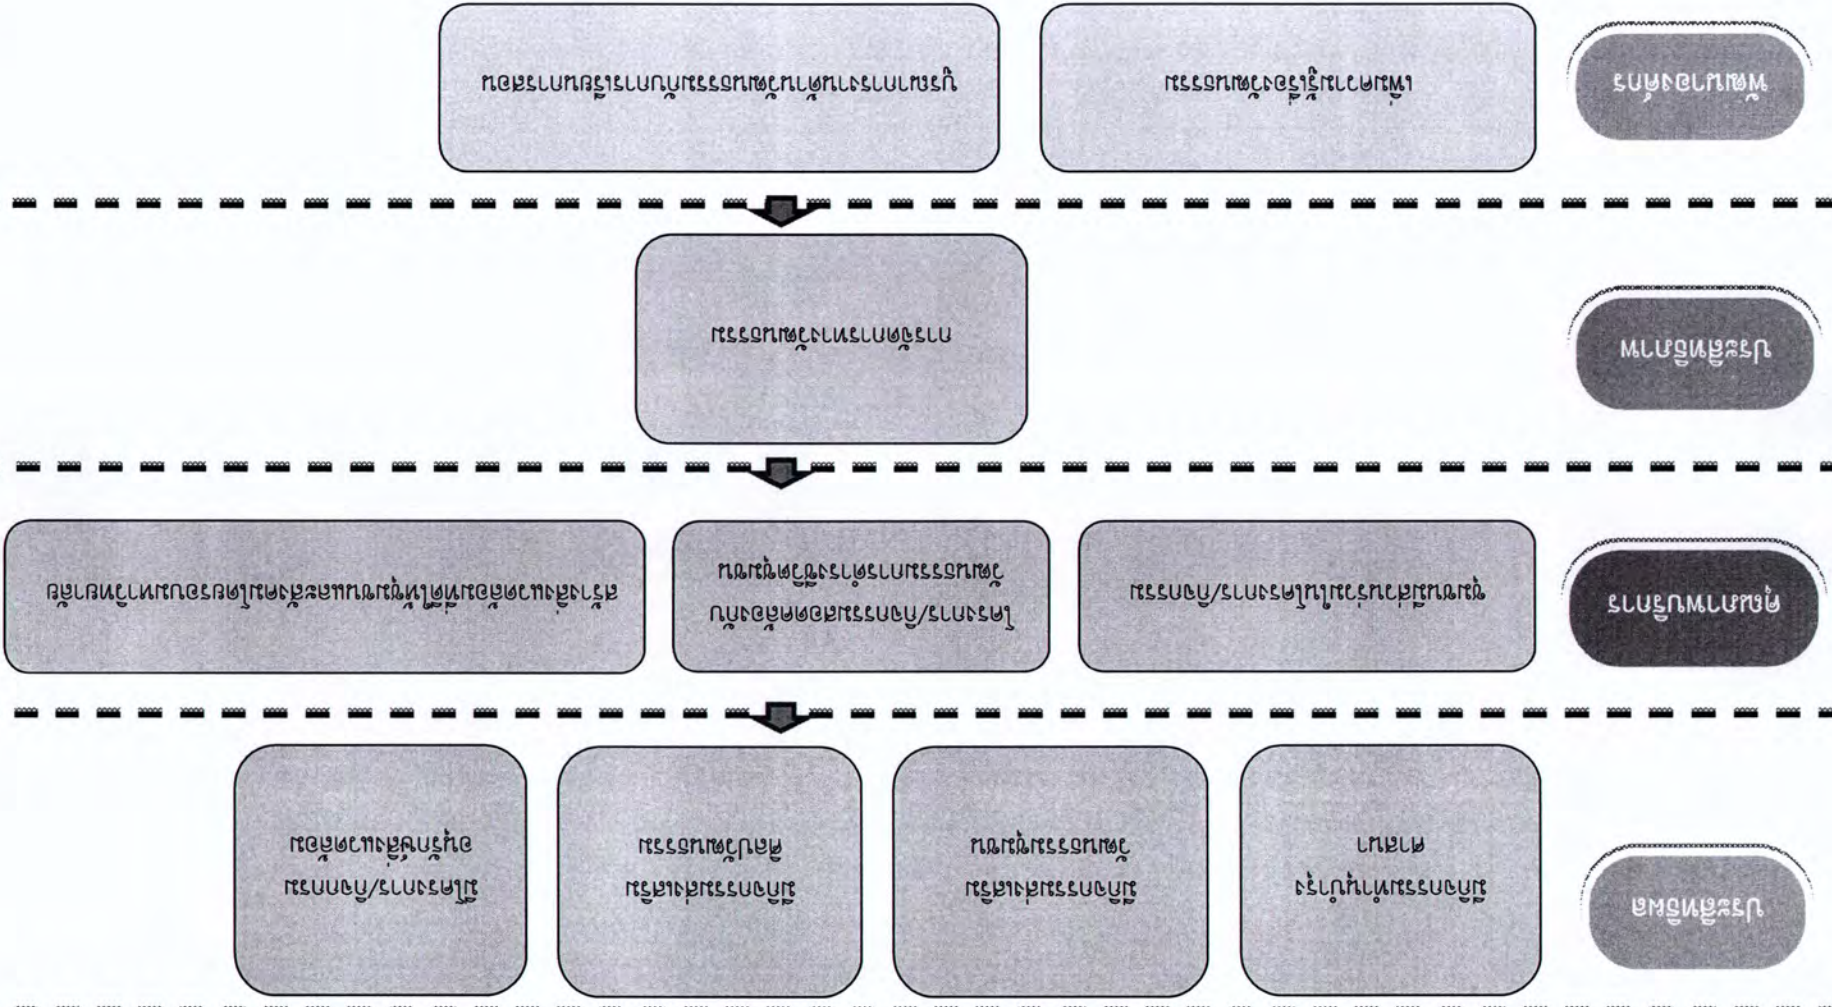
ผลลัพธ์สุดท้าย

เพิ่มความสามารถในการแข่งขัน

ความมั่นคงทางอาหาร พลังงาน และการดูแลสิ่งแวดล้อม

ผลลัพธ์ระยะกลาง

ภาคการเกษตรและอาหารเข้มแข็ง

ผลลัพธ์ระยะต้น

เกษตรกรมีความรู้ความเข้าใจในการทำเกษตร

เกษตรกร/สถาบันเกษตรกรมีศักยภาพในการผลิตและการตลาด

ทรัพยากรธรรมชาติและสิ่งแวดล้อมได้รับการฟื้นฟูและใช้ประโยชน์อย่างยั่งยืน

ผลผลิต

ส่งเสริมการผลิตสินค้าเกษตรที่มีคุณภาพ

พัฒนาศักยภาพเกษตรกรและสถาบันเกษตรกร

ส่งเสริมการตลาดสินค้าเกษตร

บริหารจัดการทรัพยากรธรรมชาติ